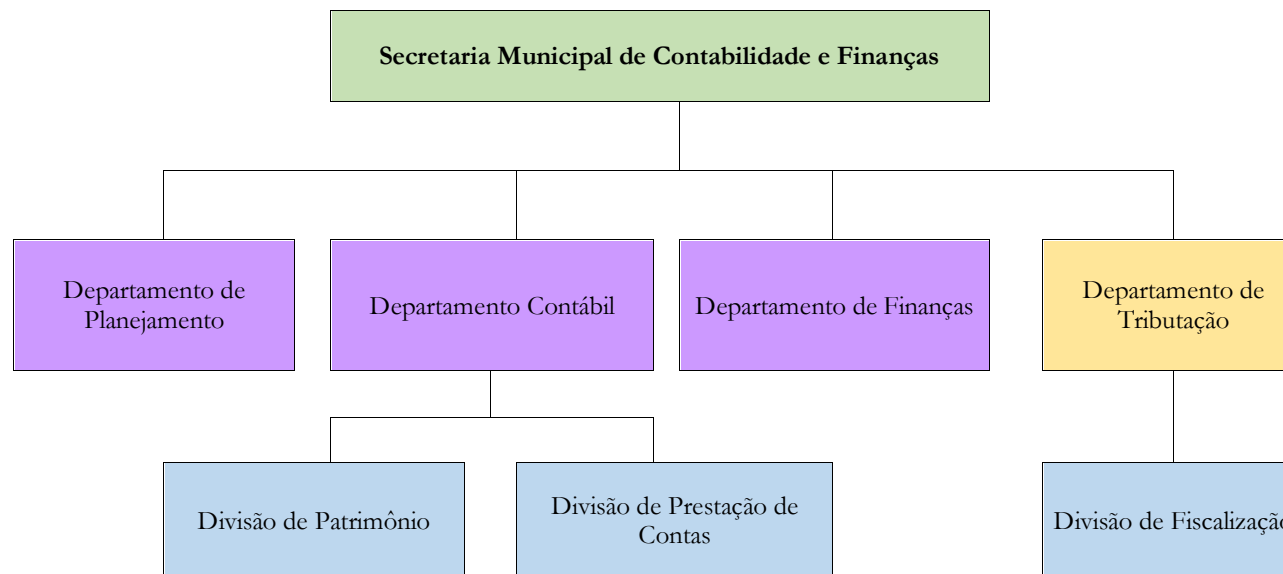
Secretaria Municipal de Contabilidade e Finanças

Departamento de Planejamento

Departamento Contábil

Departamento de Finanças

Departamento de Tributação

Divisão de Patrimônio

Divisão de Prestação de Contas

Divisão de Fiscalizaç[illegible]